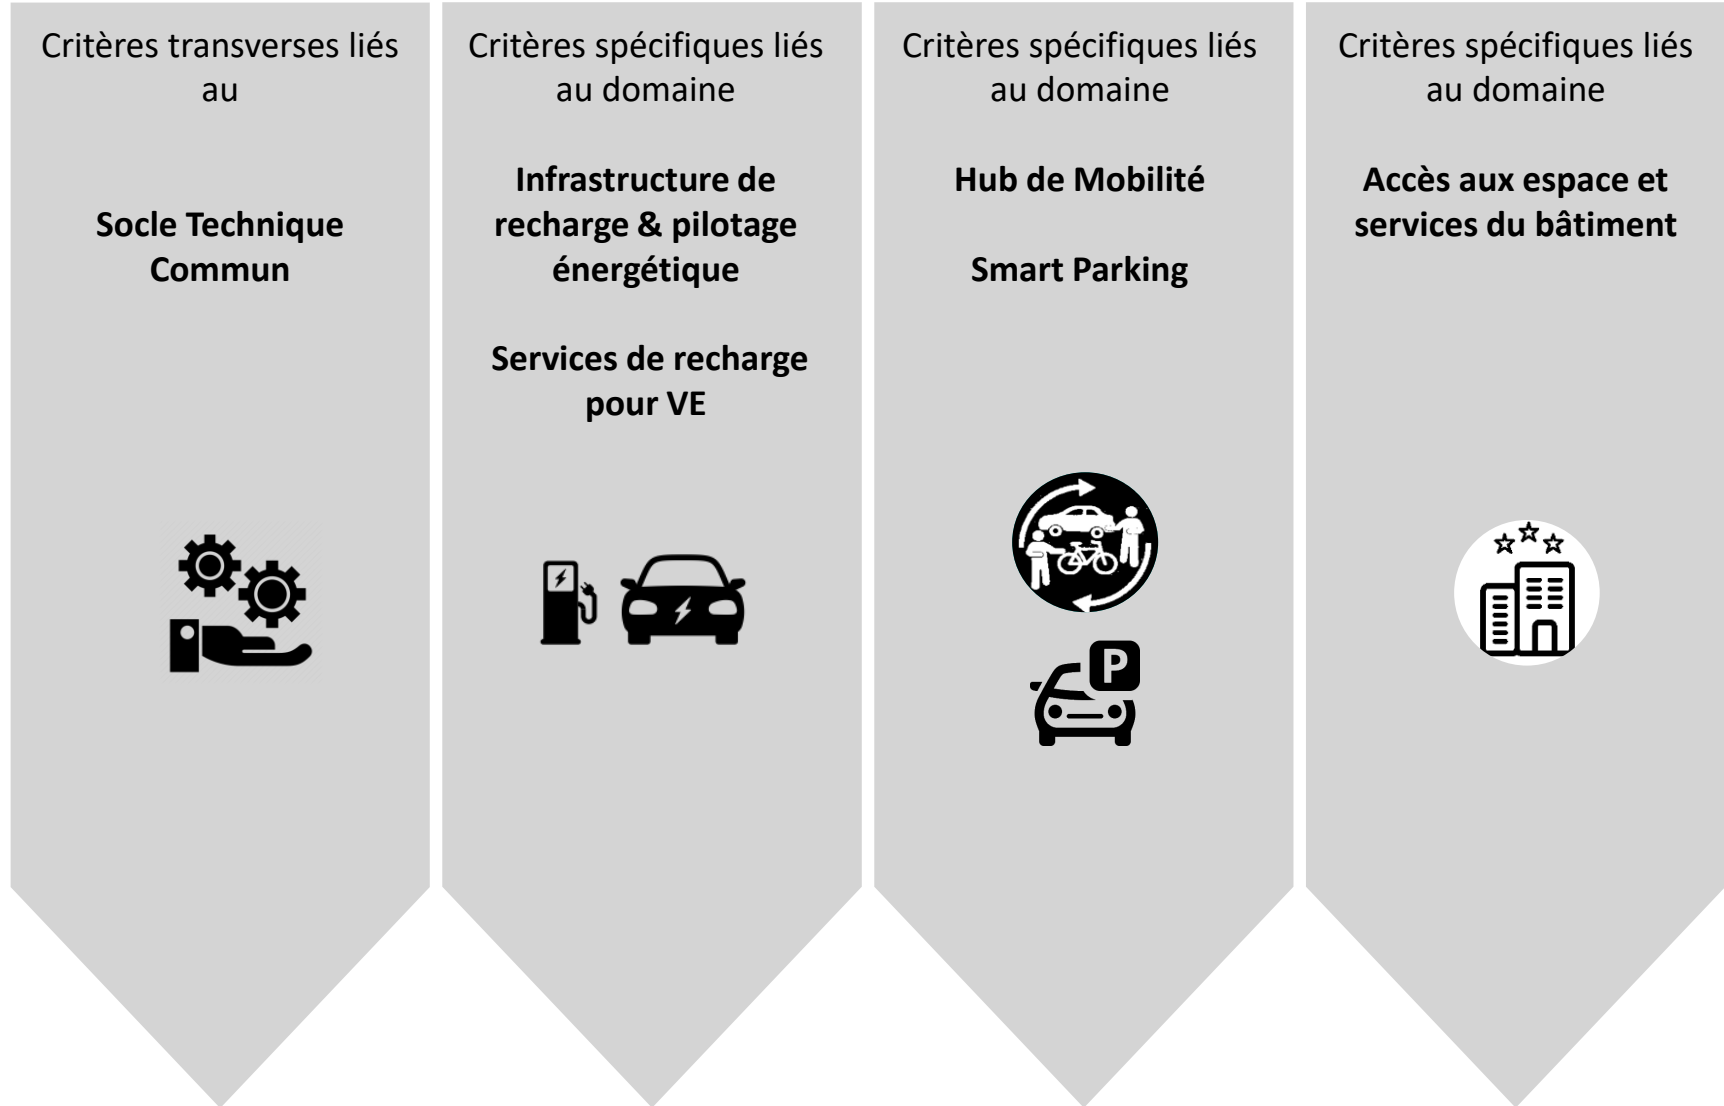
Critères transverses liés au

Socle Technique Commun

Critères spécifiques liés au domaine

Infrastructure de recharge & pilotage énergétique

Services de recharge pour VE

Critères spécifiques liés au domaine

Hub de Mobilité

Smart Parking

P

Critères spécifiques liés au domaine

Accès aux espace et services du bâtiment